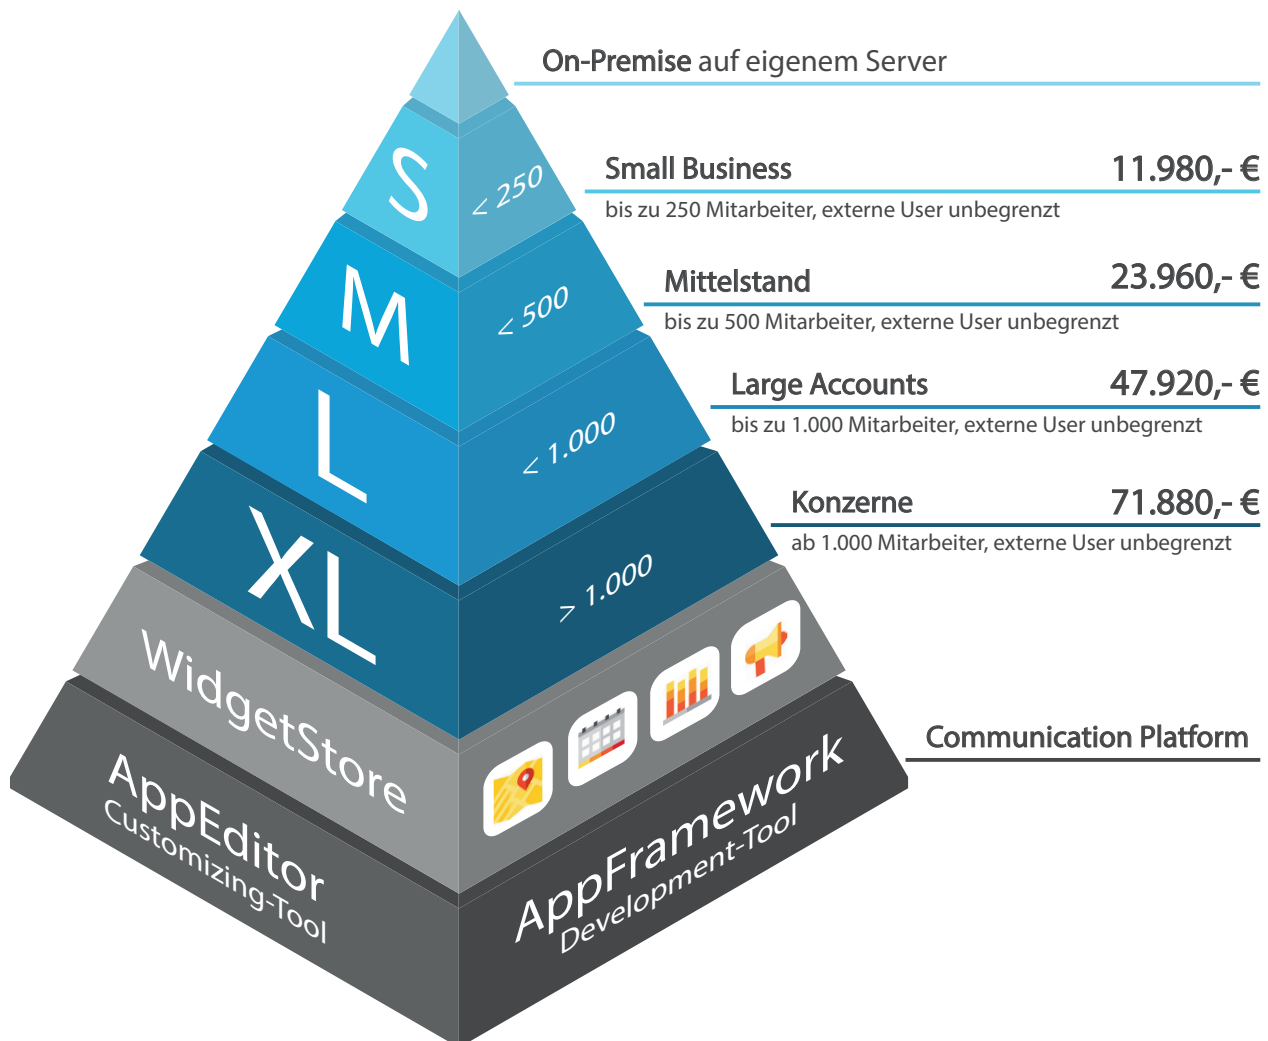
On-Premise auf eigenem Server

S
< 250

Small Business 11.980,- €
bis zu 250 Mitarbeiter, externe User unbegrenzt

M
< 500

Mittelstand 23.960,- €
bis zu 500 Mitarbeiter, externe User unbegrenzt

L
< 1.000

Large Accounts 47.920,- €
bis zu 1.000 Mitarbeiter, externe User unbegrenzt

XL
> 1.000

Konzerne 71.880,- €
ab 1.000 Mitarbeiter, externe User unbegrenzt

WidgetStore

Communication Platform

AppEditor
Customizing-Tool

AppFramework
Development-Tool